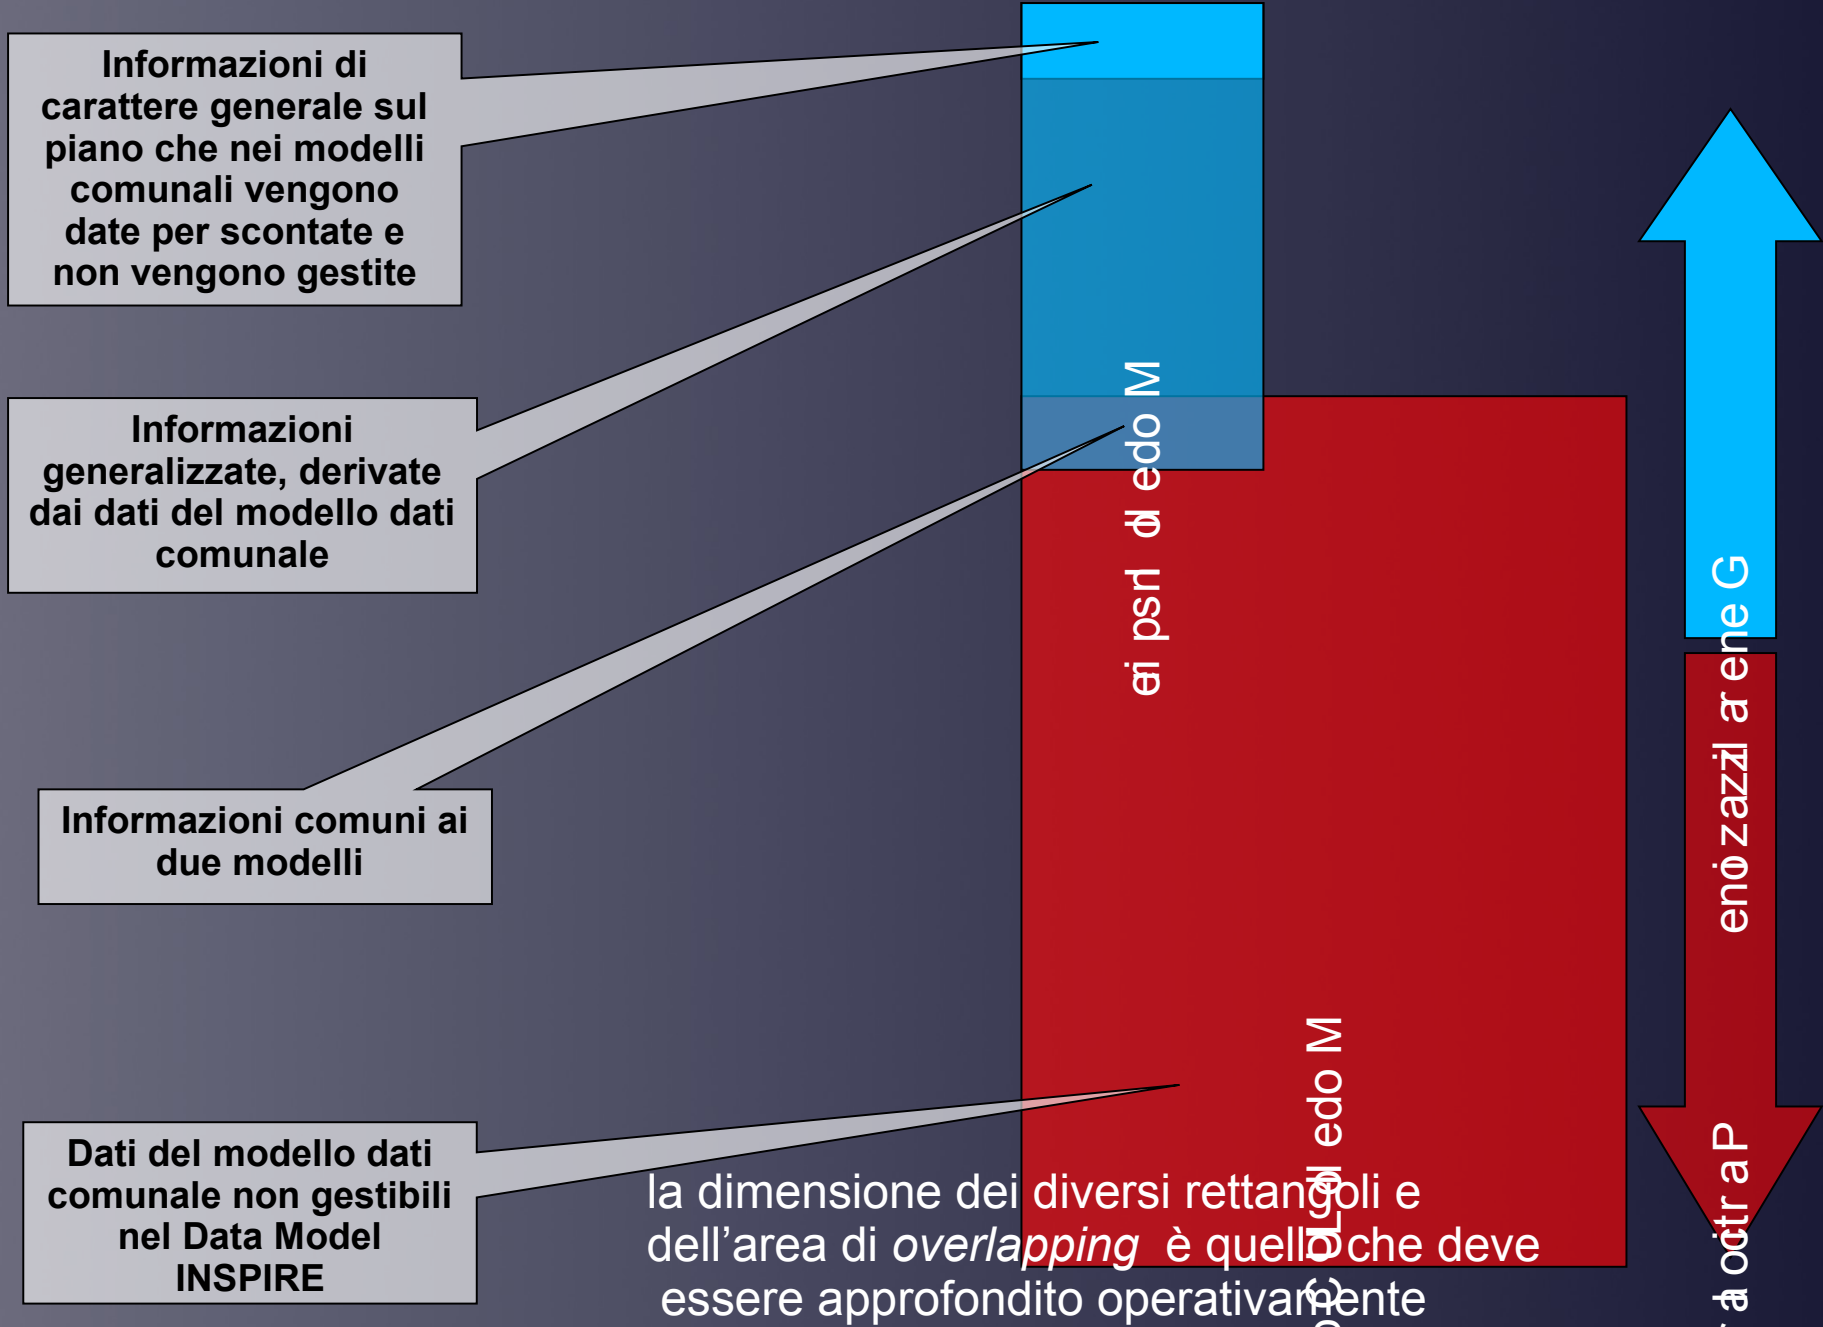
Informazioni di carattere generale sul piano che nei modelli comunali vengono date per scontate e non vengono gestite

Informazioni generalizzate, derivate dai dati del modello dati comunale

Informazioni comuni ai due modelli

Dati del modello dati comunale non gestibili nel Data Model INSPIRE

Modello Inspire

Modello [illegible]

Generalizzazione

Particolarità

la dimensione dei diversi rettangoli e dell'area di *overlapping* è quello che deve essere approfondito operativamente